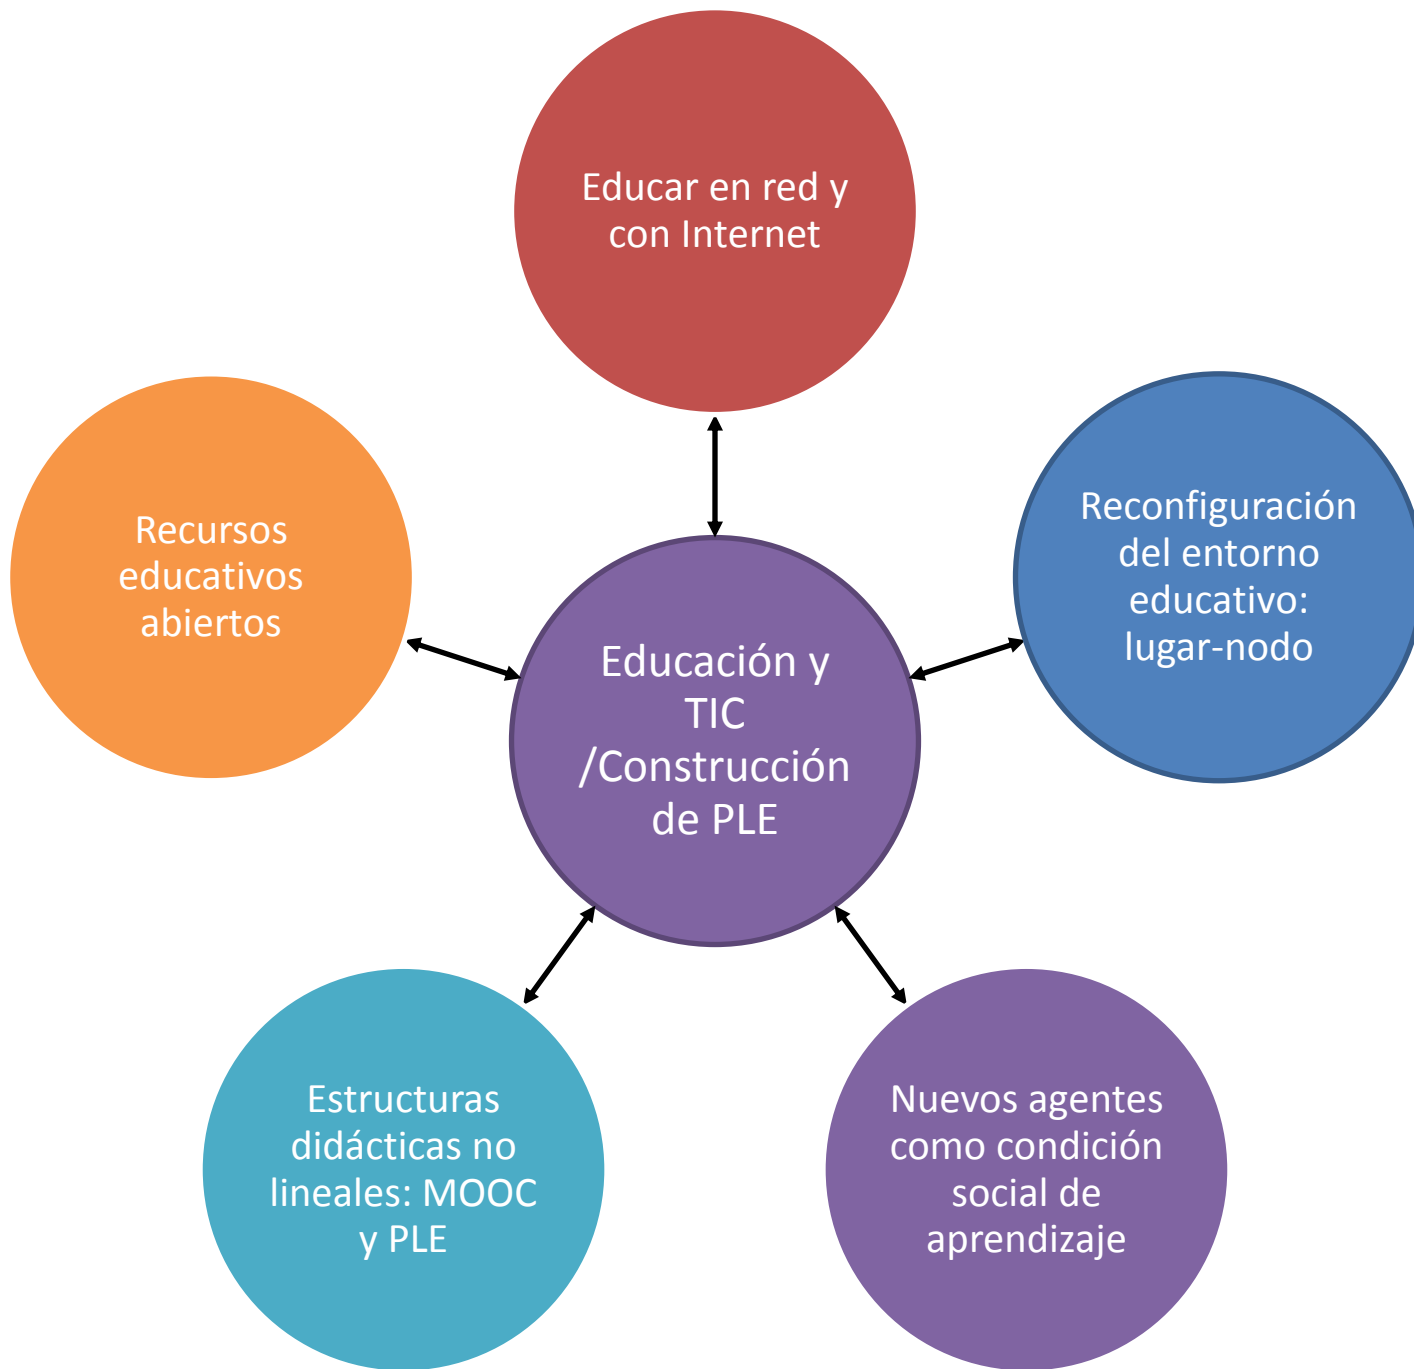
Educar en red y con Internet

Recursos educativos abiertos

Educación y TIC /Construcción de PLE

Reconfiguración del entorno educativo: lugar-nodo

Estructuras didácticas no lineales: MOOC y PLE

Nuevos agentes como condición social de aprendizaje